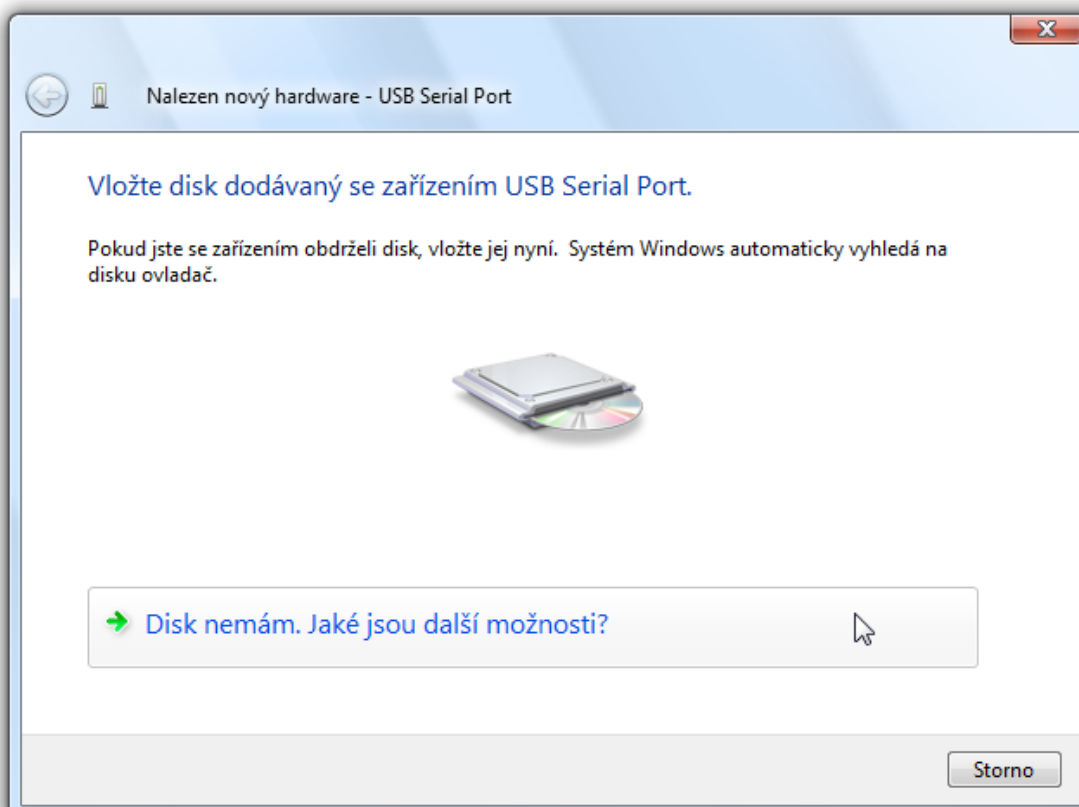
Nalezen nový hardware - USB Serial Port

Vložte disk dodávaný se zařízením USB Serial Port.

Pokud jste se zařízením obdrželi disk, vložte jej nyní. Systém Windows automaticky vyhledá na disku ovladač.

Disk nemám. Jaké jsou další možnosti?

Storno